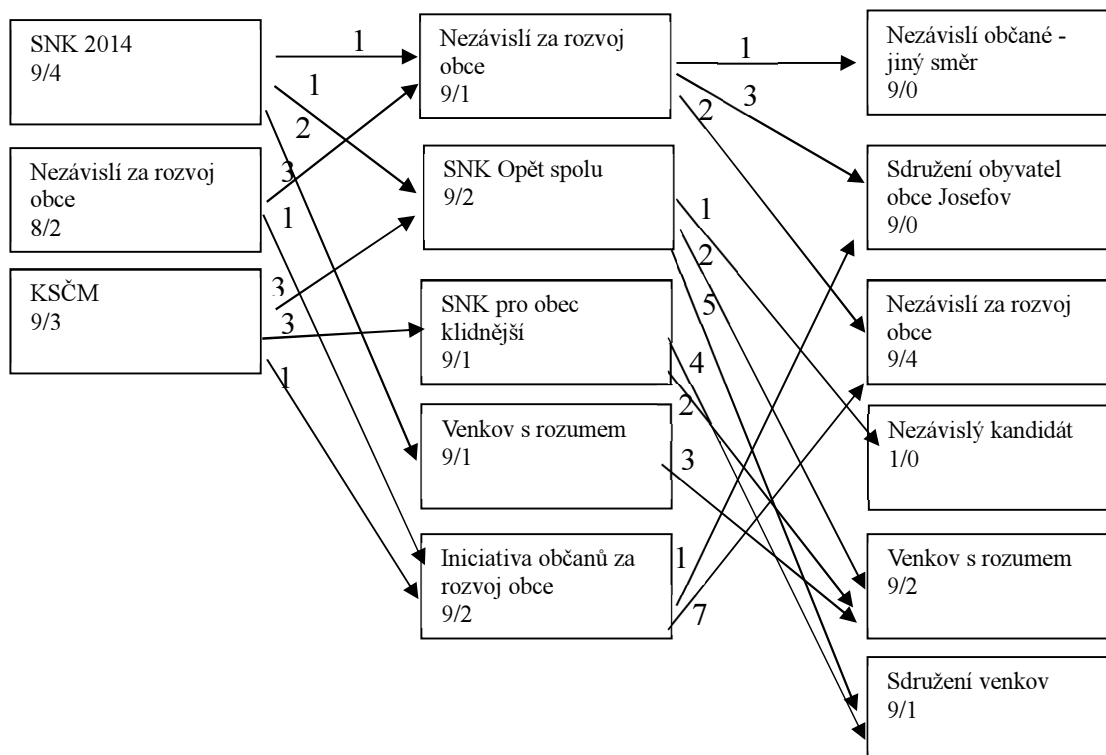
SNK 2014
9/4

Nezávislí za rozvoj obce
8/2

KSČM
9/3

1
1
2
3
1
3
3
1

Nezávislí za rozvoj obce
9/1

SNK Opět spolu
9/2

SNK pro obec klidnější
9/1

Venkov s rozumem
9/1

Iniciativa občanů za rozvoj obce
9/2

1
3
2
1
2
5
4
2
3
1
7

Nezávislí občané - jiný směr
9/0

Sdružení obyvatel obce Josefov
9/0

Nezávislí za rozvoj obce
9/4

Nezávislý kandidát
1/0

Venkov s rozumem
9/2

Sdružení venkov
9/1